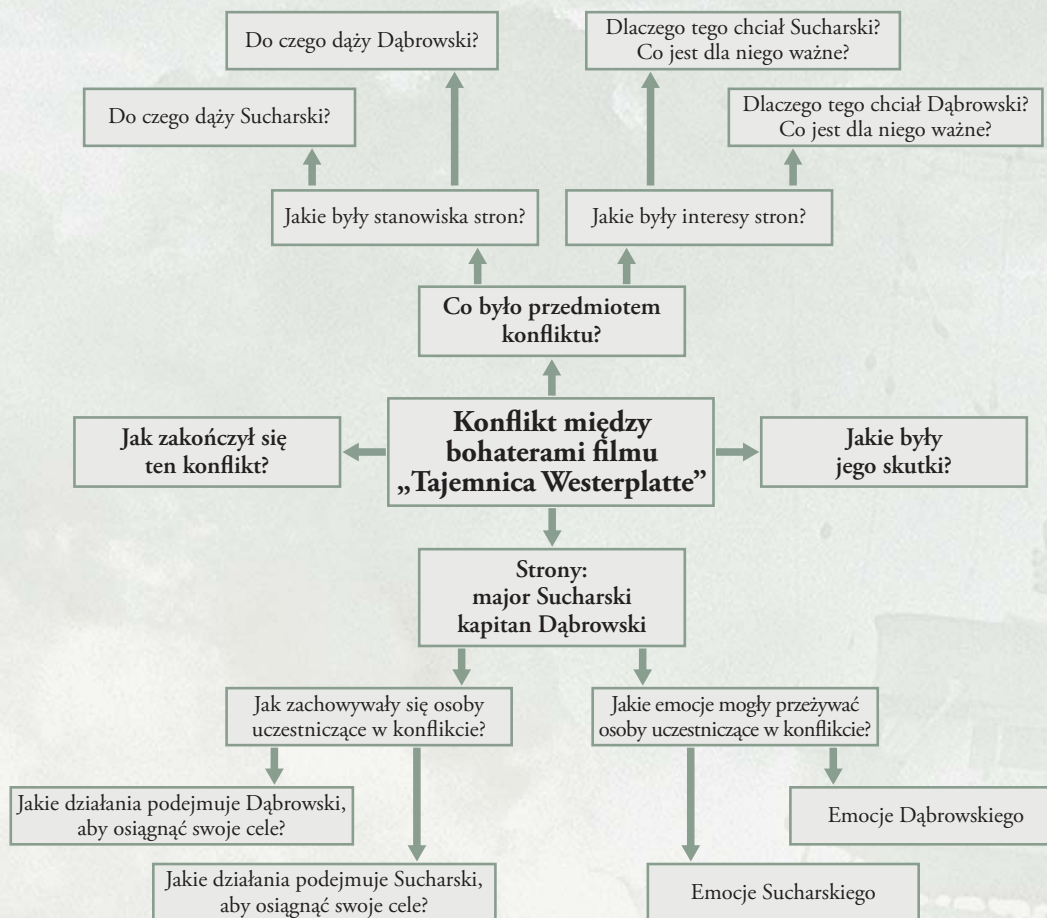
Do czego dąży Dąbrowski?

Dlaczego tego chciał Sucharski? Co jest dla niego ważne?

Do czego dąży Sucharski?

Dlaczego tego chciał Dąbrowski? Co jest dla niego ważne?

Jakie były stanowiska stron?

Jakie były interesy stron?

Co było przedmiotem konfliktu?

Jak zakończył się ten konflikt?

Konflikt między bohaterami filmu „Tajemnica Westerplatte"

Jakie były jego skutki?

Strony: major Sucharski kapitan Dąbrowski

Jak zachowywały się osoby uczestniczące w konflikcie?

Jakie emocje mogły przeżywać osoby uczestniczące w konflikcie?

Jakie działania podejmuje Dąbrowski, aby osiągnąć swoje cele?

Emocje Dąbrowskiego

Jakie działania podejmuje Sucharski, aby osiągnąć swoje cele?

Emocje Sucharskiego